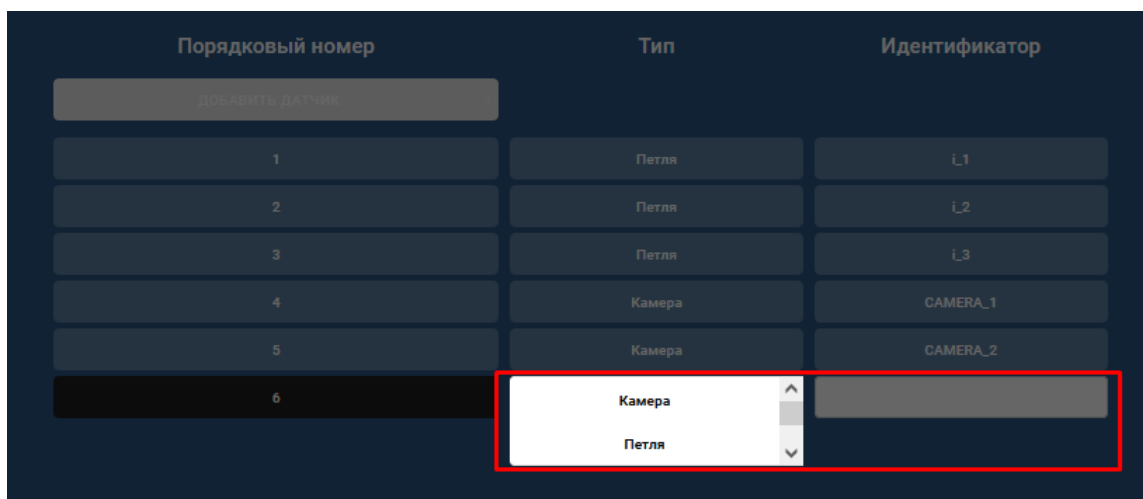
| Порядковый номер | Тип | Идентификатор |
|---|---|---|
| ДОБАВИТЬ ДАТЧИК | | |
| 1 | Петля | i_1 |
| 2 | Петля | i_2 |
| 3 | Петля | i_3 |
| 4 | Камера | CAMERA_1 |
| 5 | Камера | CAMERA_2 |
| 6 | Камера<br>Петля | |